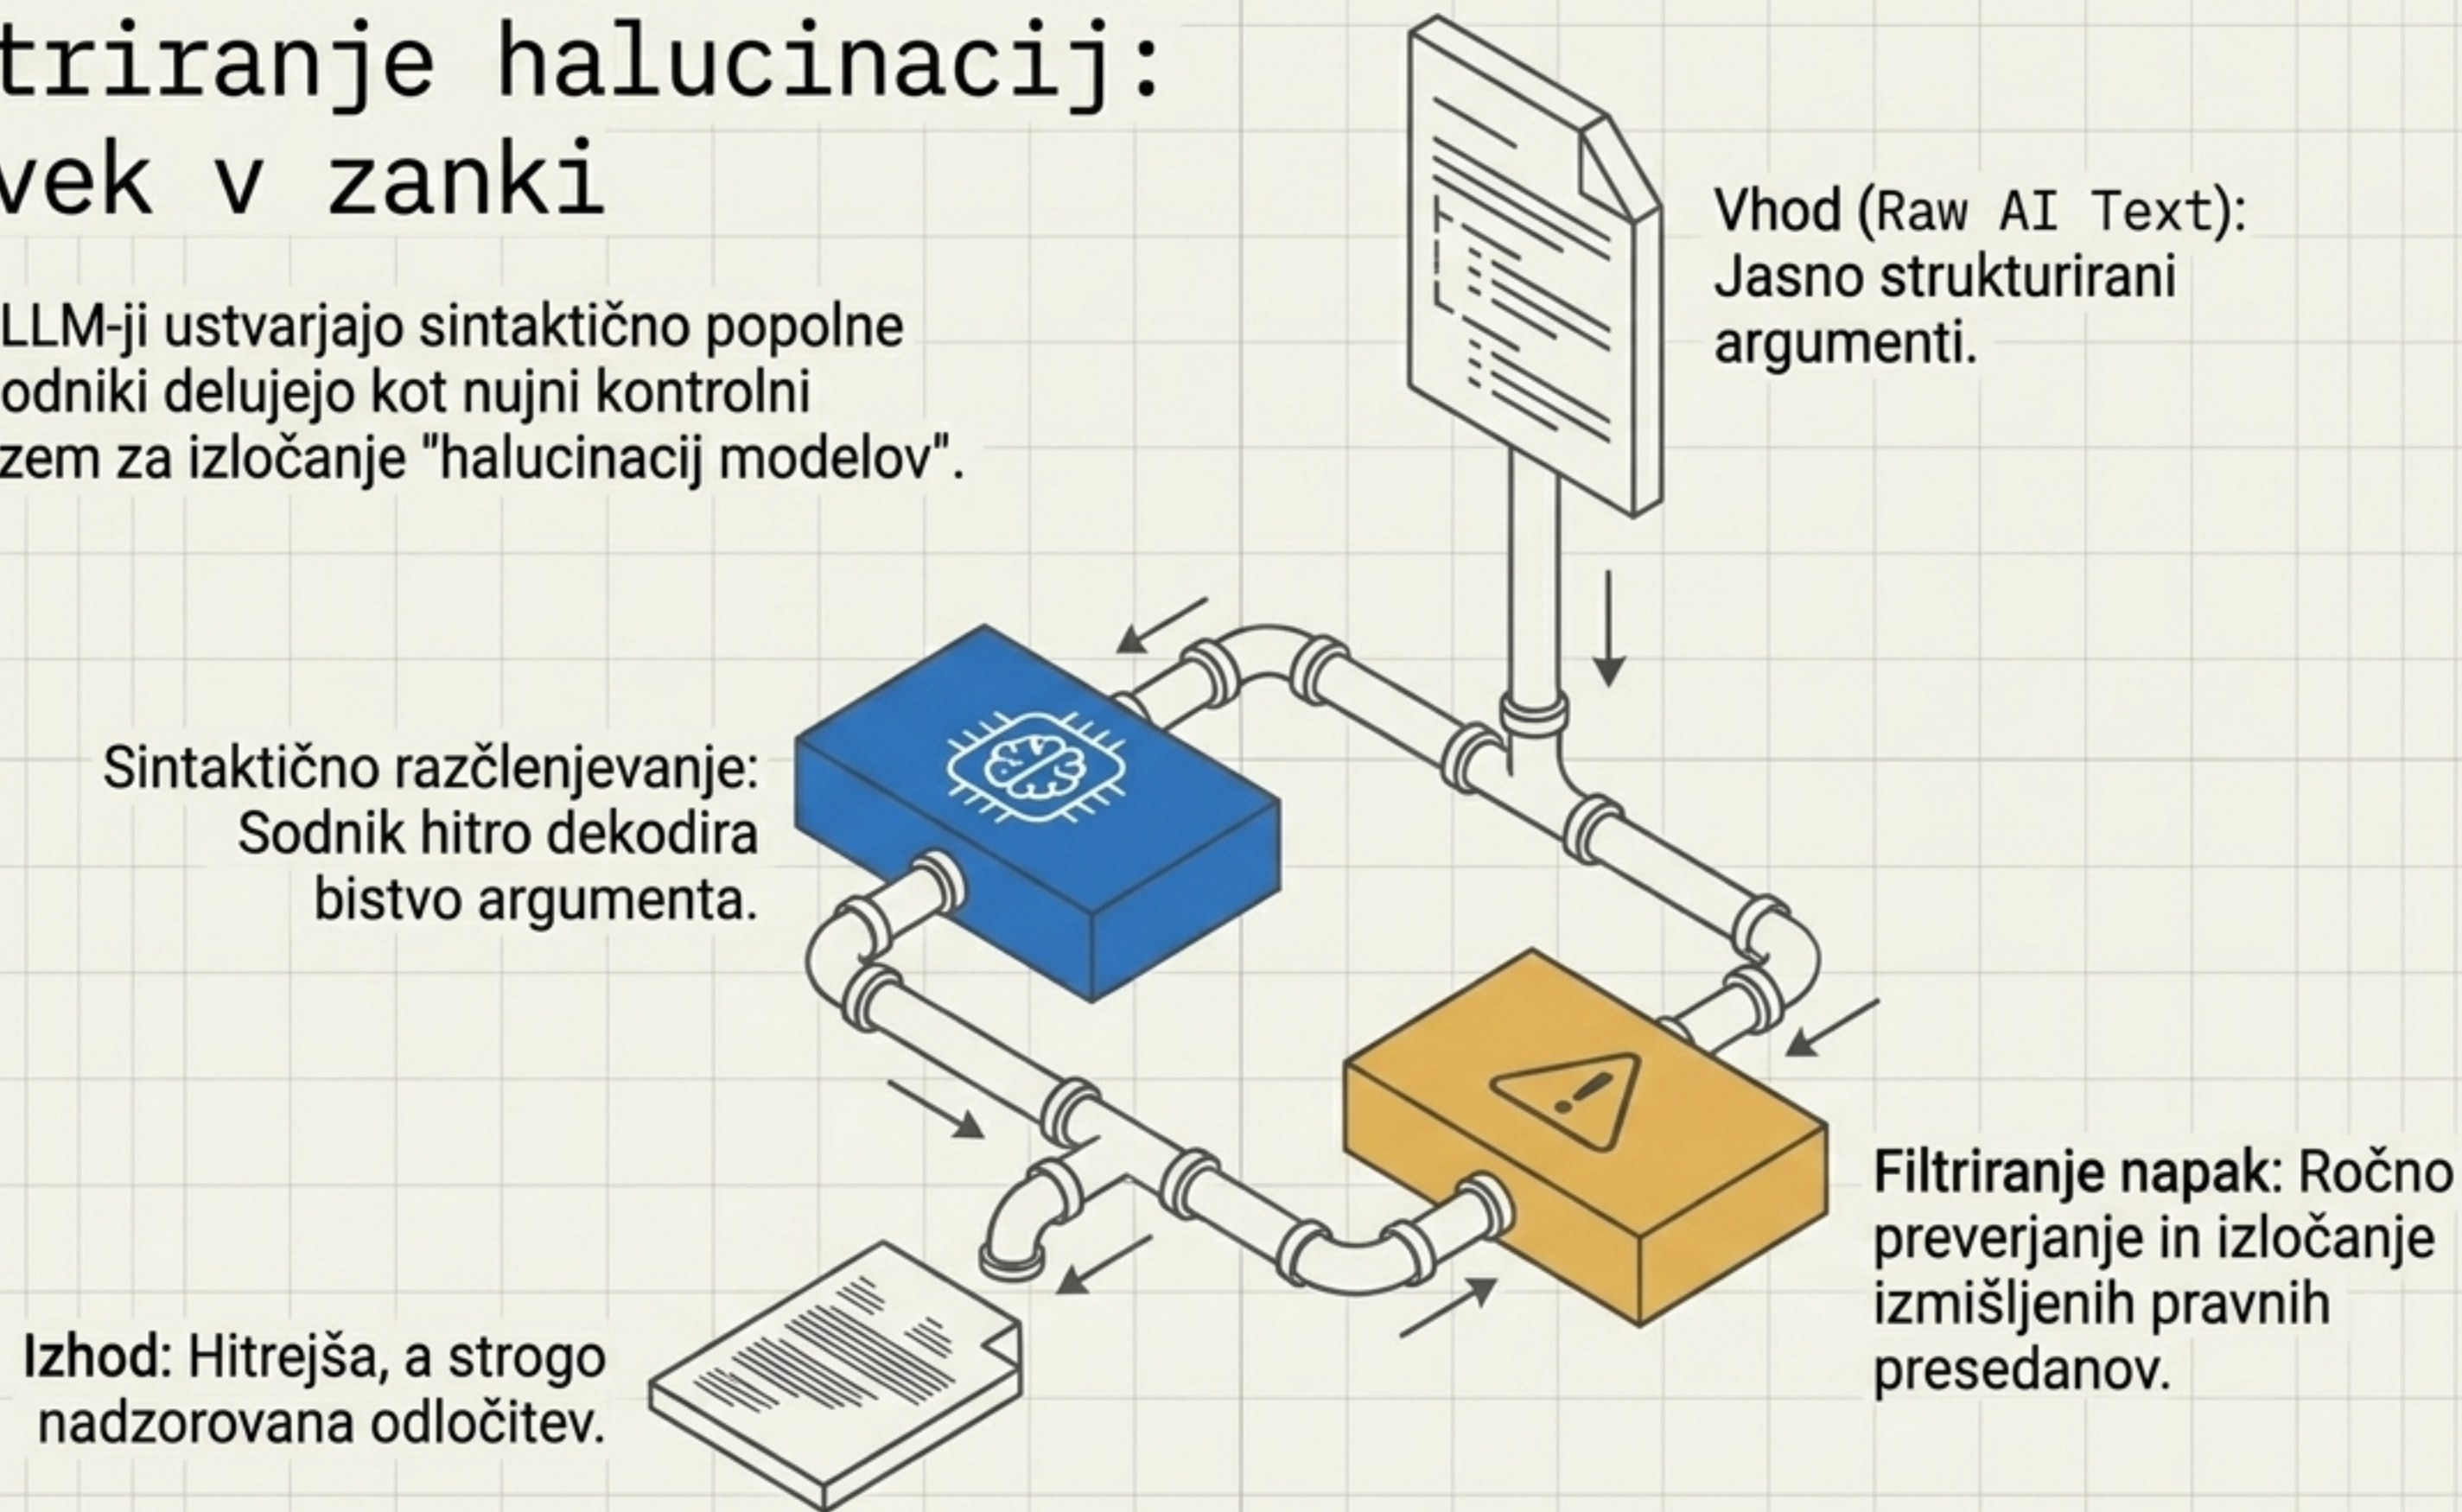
triranje halucinacij:
vek v zanki

LLM-ji ustvarjajo sintaktično popolne odniki delujejo kot nujni kontrolni zem za izločanje "halucinacij modelov".

Vhod (Raw AI Text): Jasno strukturirani argumenti.

Sintaktično razčlenjevanje: Sodnik hitro dekodira bistvo argumenta.

Filtriranje napak: Ročno preverjanje in izločanje izmišljenih pravnih presedanov.

Izhod: Hitrejša, a strogo nadzorovana odločitev.